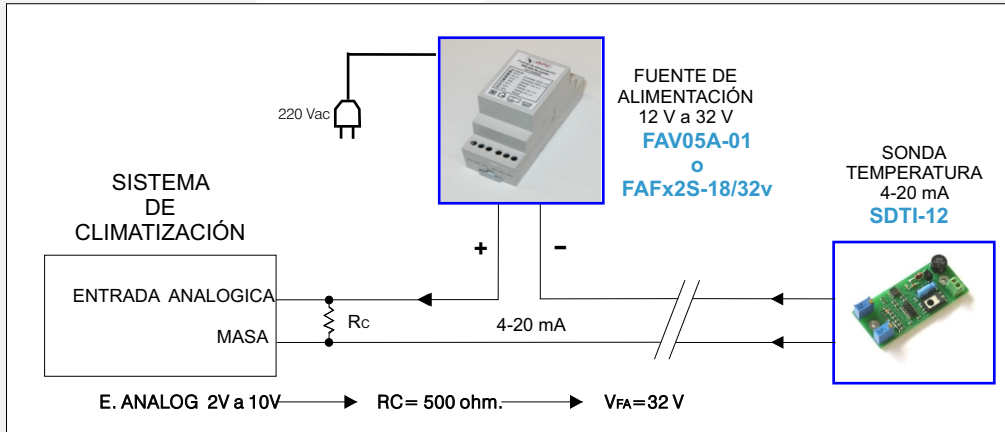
220 Vac

FUENTE DE ALIMENTACIÓN
12 V a 32 V
FAV05A-01
o
FAFx2S-18/32v

SISTEMA DE CLIMATIZACIÓN

SONDA TEMPERATURA
4-20 mA
SDTI-12

+

-

ENTRADA ANALOGICA

MASA

Rc

4-20 mA

E. ANALOG 2V a 10V RC= 500 ohm. $V_{FA}$=32 V